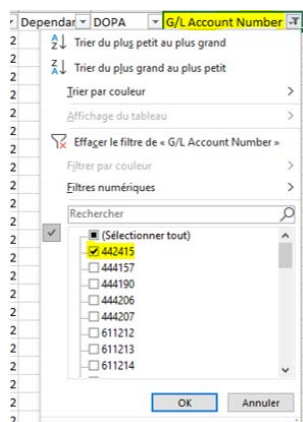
Dependar | DOPA | G/L Account Number

Trier du plus petit au plus grand
Trier du plus grand au plus petit
Trier par couleur
Affichage du tableau
Effacer le filtre de « G/L Account Number »
Filtrer par couleur
Filtres numériques
Rechercher
(Sélectionner tout)
442415
444157
444190
444206
444207
611212
611213
611214
OK
Annuler